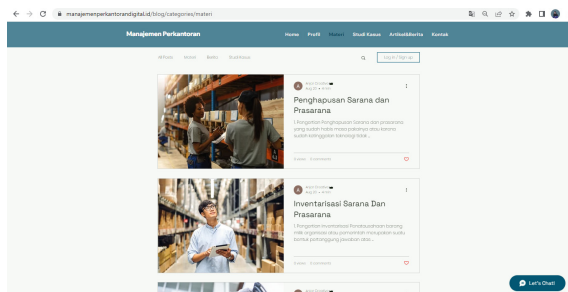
manajemenperkantorandigital.id/blog/categories/materi

Manajemen Perkantoran

Home Profil Materi Studi Kasus ArtikelBerita Kontak

All Posts Materi Berita Studi Kasus

Log In / Sign up

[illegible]

Penghapusan Sarana dan Prasarana

1. Pengertian Penghapusan Sarana dan prasarana yang sudah habis masa pakainya atau karena sudah ketinggalan teknologi tidak...

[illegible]

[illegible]

Inventarisasi Sarana Dan Prasarana

1. Pengertian Inventarisasi Serasinventaris barang milik organisasi atau pemerintah merupakan suatu bentuk pertanggung jawaban atas...

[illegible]

Let's Chat!